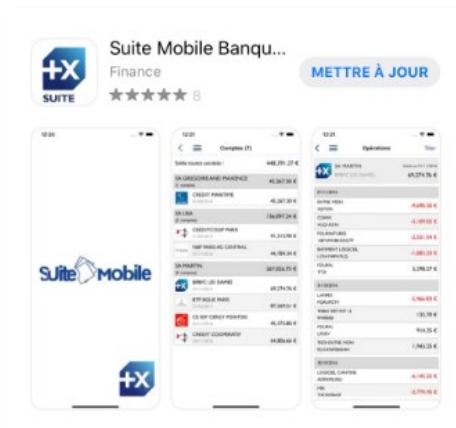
+X
SUITE

Suite Mobile Banqu...
Finance
8

METTRE À JOUR

12:20

Suite Mobile

+X

12:21
Comptes (7)
Solde toutes comptes
448,391.27 €
SA GRÉGOIRE AND FRANCE
45,367.30 €
CREDIT MARITIME
45,367.30 €
SA LISA
136,097.24 €
CREDITCOOP PARIS
91,313.90 €
NBP PARIBAS CENTRAL
44,784.34 €
SA MARTIN
267,026.73 €
BRED LE DAME
69,274.76 €
ETP BQUE PARIS
87,049.51 €
CE IDF CERGY PONTOISE
45,473.80 €
CREDIT COOPERATIF
64,806.66 €

12:21
Opérations
Trier
SA MARTIN
BRED LE DAME
69,274.76 €
-9,490.36 €
-3,199.55 €
-2,531.14 €
-1,083.25 €
3,298.27 €
-3,966.93 €
131.78 €
916.35 €
-1,943.25 €
-4,140.25 €
-3,770.10 €